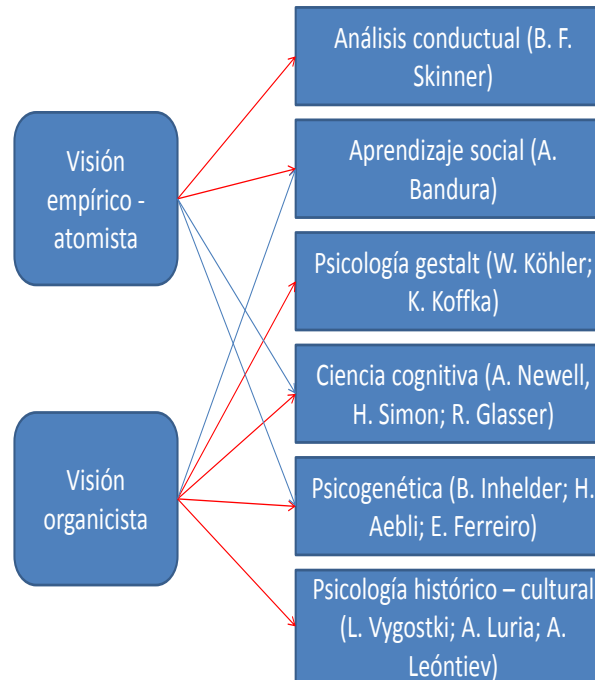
Visión empírico - atomista

Visión organicista

Análisis conductual (B. F. Skinner)

Aprendizaje social (A. Bandura)

Psicología gestalt (W. Köhler; K. Koffka)

Ciencia cognitiva (A. Newell, H. Simon; R. Glasser)

Psicogenética (B. Inhelder; H. Aebli; E. Ferreiro)

Psicología histórico – cultural (L. Vygostki; A. Luria; A. Leóntiev)